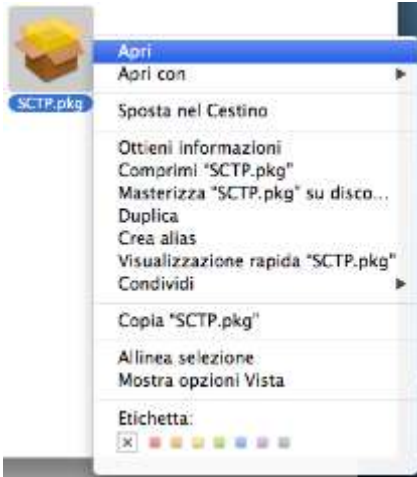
SCTP.pkg

Apri
Apri con

Sposta nel Cestino

Ottieni informazioni
Comprimi "SCTP.pkg"
Masterizza "SCTP.pkg" su disco...
Duplica
Crea alias
Visualizzazione rapida "SCTP.pkg"
Condividi

Copia "SCTP.pkg"

Allinea selezione
Mostra opzioni Vista

Etichetta: